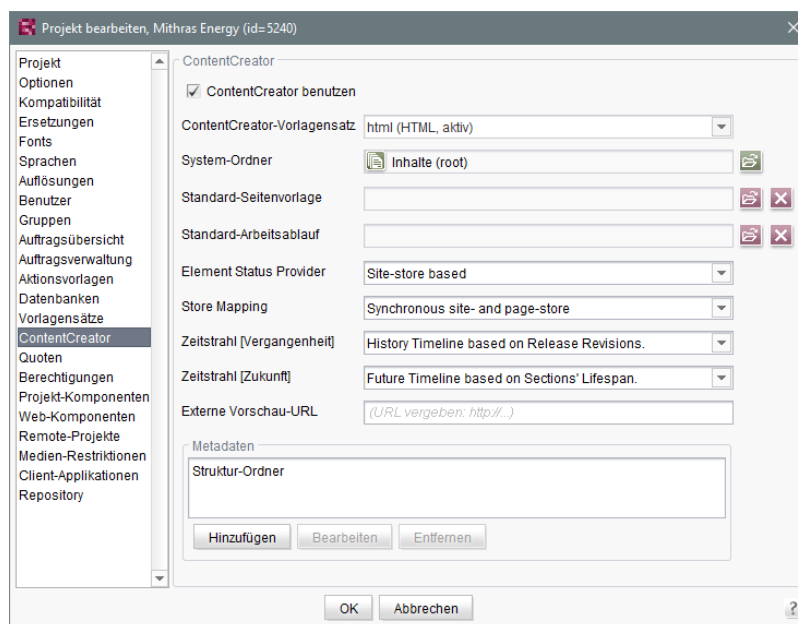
Projekt bearbeiten, Mithras Energy (id=5240)

Projekt
Optionen
Kompatibilität
Ersetzungen
Fonts
Sprachen
Auflösungen
Benutzer
Gruppen
Auftragsübersicht
Auftragsverwaltung
Aktionsvorlagen
Datenbanken
Vorlagensätze
ContentCreator
Quoten
Berechtigungen
Projekt-Komponenten
Web-Komponenten
Remote-Projekte
Medien-Restriktionen
Client-Applikationen
Repository

ContentCreator

☑ ContentCreator benutzen

| ContentCreator-Vorlagensatz | html (HTML, aktiv) |
|---|---|
| System-Ordner | Inhalte (root) |
| Standard-Seitenvorlage | |
| Standard-Arbeitsablauf | |
| Element Status Provider | Site-store based |
| Store Mapping | Synchronous site- and page-store |
| Zeitstrahl [Vergangenheit] | History Timeline based on Release Revisions. |
| Zeitstrahl [Zukunft] | Future Timeline based on Sections' Lifespan. |
| Externe Vorschau-URL | (URL vergeben: http://...) |

Metadaten

Struktur-Ordner

Hinzufügen Bearbeiten Entfernen

OK Abbrechen

?